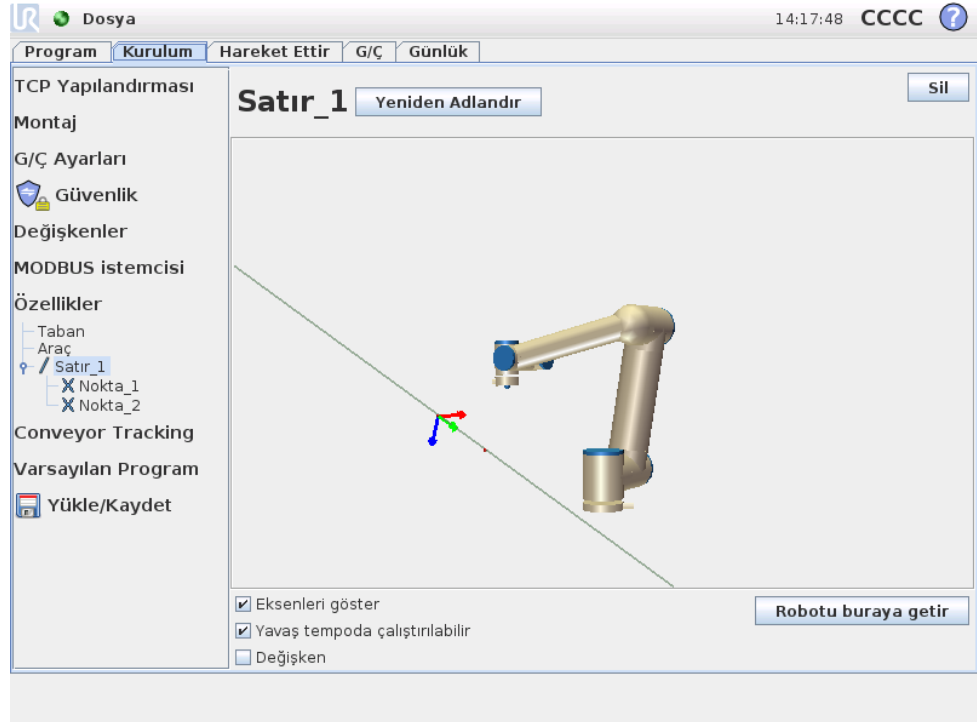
Dosya

14:17:48 CCCC

Program | Kurulum | Hareket Ettir | G/Ç | Günlük

TCP Yapılandırması
Montaj
G/Ç Ayarları
Güvenlik
Değişkenler
MODBUS istemcisi
Özellikler
Taban
Araç
Satır_1
Nokta_1
Nokta_2
Conveyor Tracking
Varsayılan Program
Yükle/Kaydet

Satır_1 Yeniden Adlandır

Sil

Eksenleri göster
Yavaş tempoda çalıştırılabilir
Değişken

Robotu buraya getir